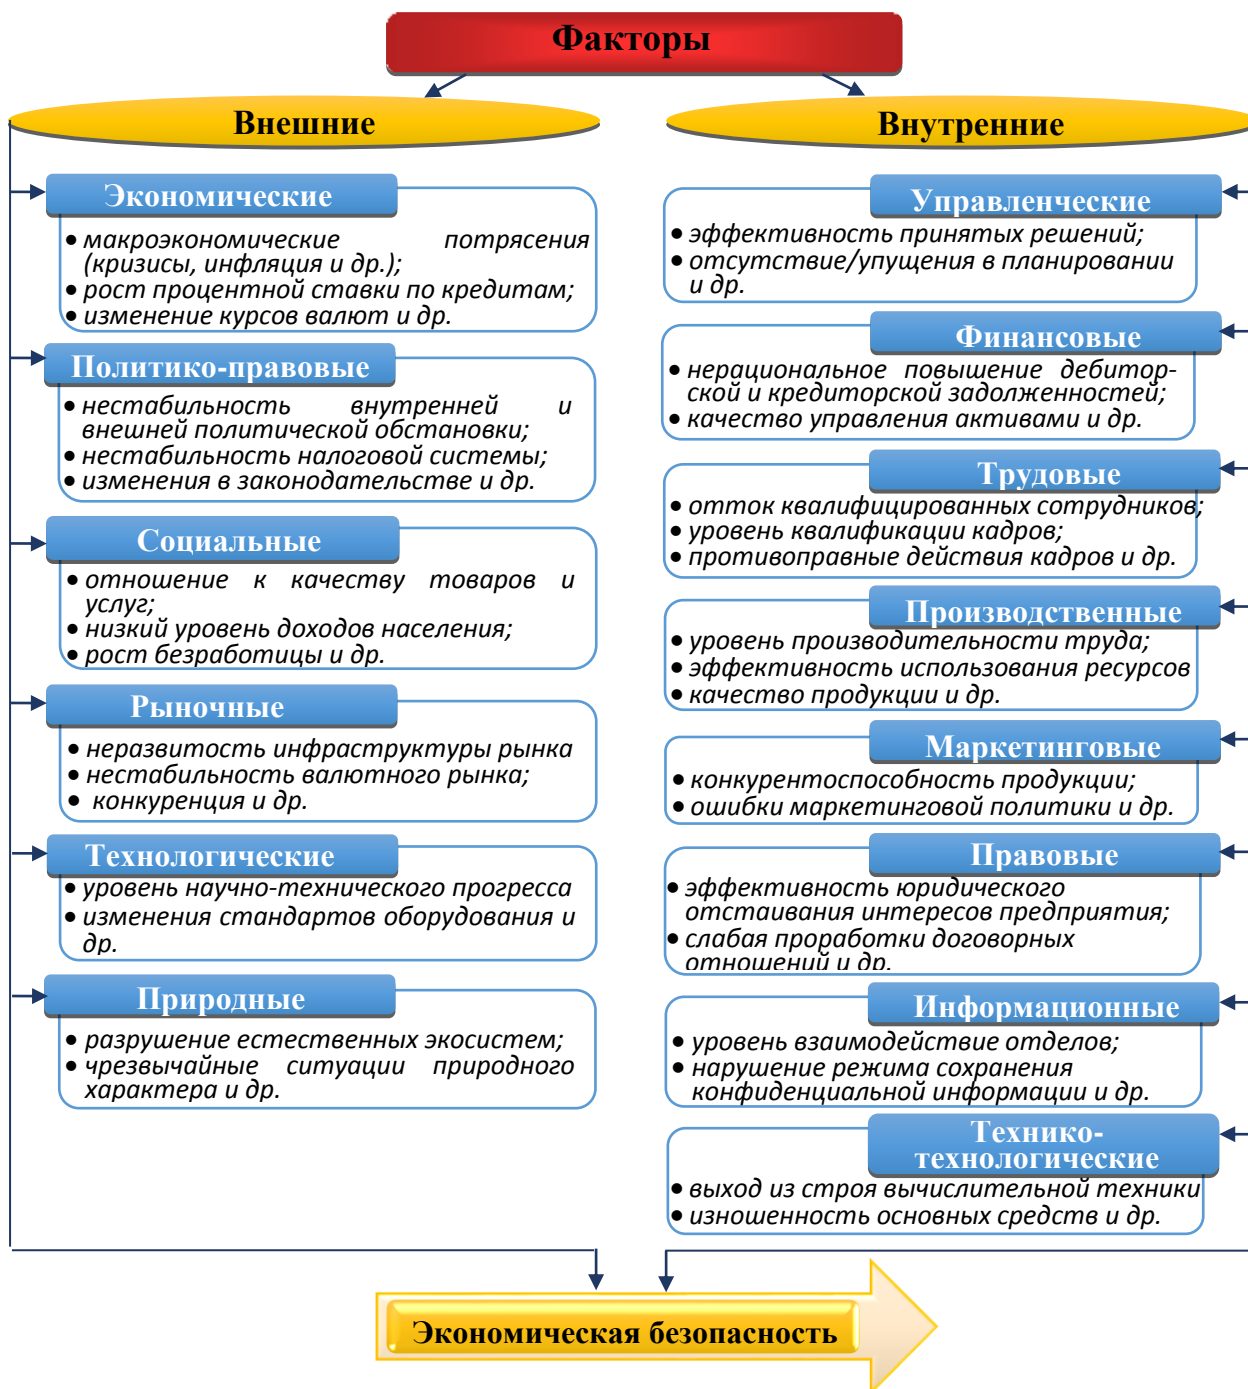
Факторы

Внешние

Экономические
• макроэкономические потрясения (кризисы, инфляция и др.);
• рост процентной ставки по кредитам;
• изменение курсов валют и др.

Политико-правовые
• нестабильность внутренней и внешней политической обстановки;
• нестабильность налоговой системы;
• изменения в законодательстве и др.

Социальные
• отношение к качеству товаров и услуг;
• низкий уровень доходов населения;
• рост безработицы и др.

Рыночные
• неразвитость инфраструктуры рынка
• нестабильность валютного рынка;
• конкуренция и др.

Технологические
• уровень научно-технического прогресса
• изменения стандартов оборудования и др.

Природные
• разрушение естественных экосистем;
• чрезвычайные ситуации природного характера и др.

Внутренние

Управленческие
• эффективность принятых решений;
• отсутствие/упущения в планировании и др.

Финансовые
• нерациональное повышение дебиторской и кредиторской задолженностей;
• качество управления активами и др.

Трудовые
• отток квалифицированных сотрудников;
• уровень квалификации кадров;
• противоправные действия кадров и др.

Производственные
• уровень производительности труда;
• эффективность использования ресурсов
• качество продукции и др.

Маркетинговые
• конкурентоспособность продукции;
• ошибки маркетинговой политики и др.

Правовые
• эффективность юридического отстаивания интересов предприятия;
• слабая проработки договорных отношений и др.

Информационные
• уровень взаимодействие отделов;
• нарушение режима сохранения конфиденциальной информации и др.

Технико-технологические
• выход из строя вычислительной техники
• изношенность основных средств и др.

Экономическая безопасность